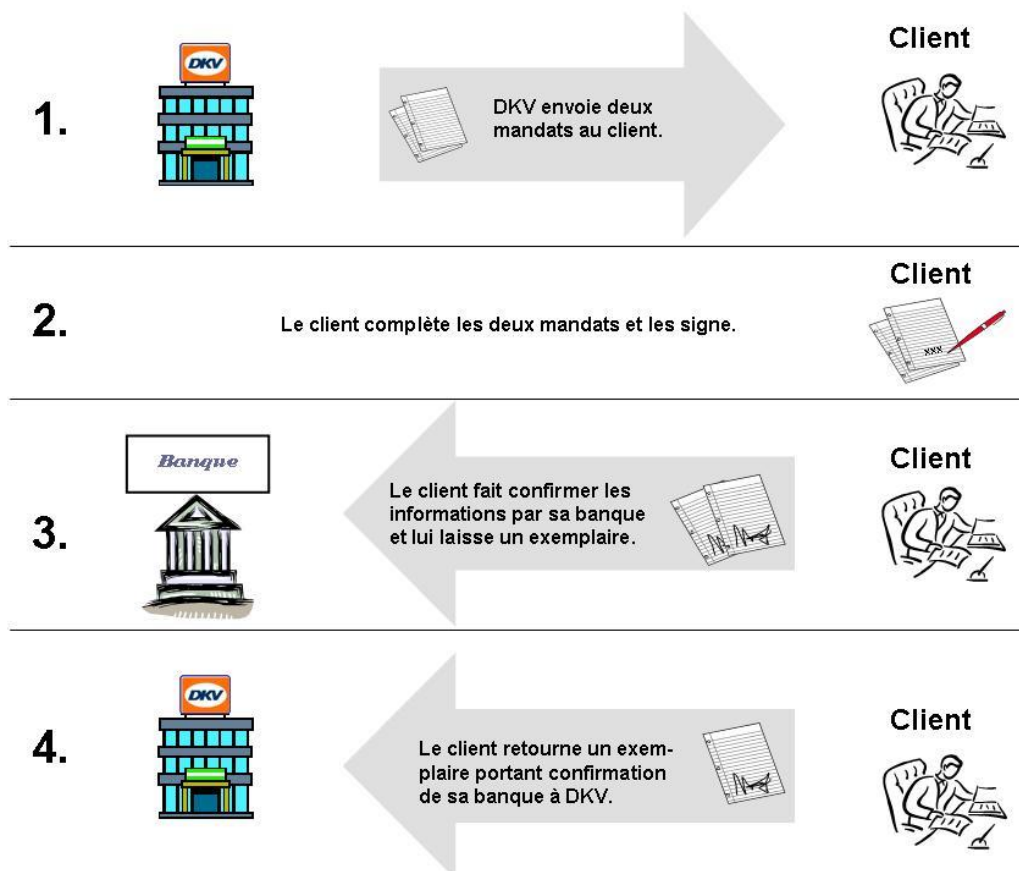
1.

DKV

DKV envoie deux mandats au client.

Client

2.

Le client complète les deux mandats et les signe.

Client

xxx

3.

Banque

Le client fait confirmer les informations par sa banque et lui laisse un exemplaire.

Client

4.

DKV

Le client retourne un exemplaire portant confirmation de sa banque à DKV.

Client